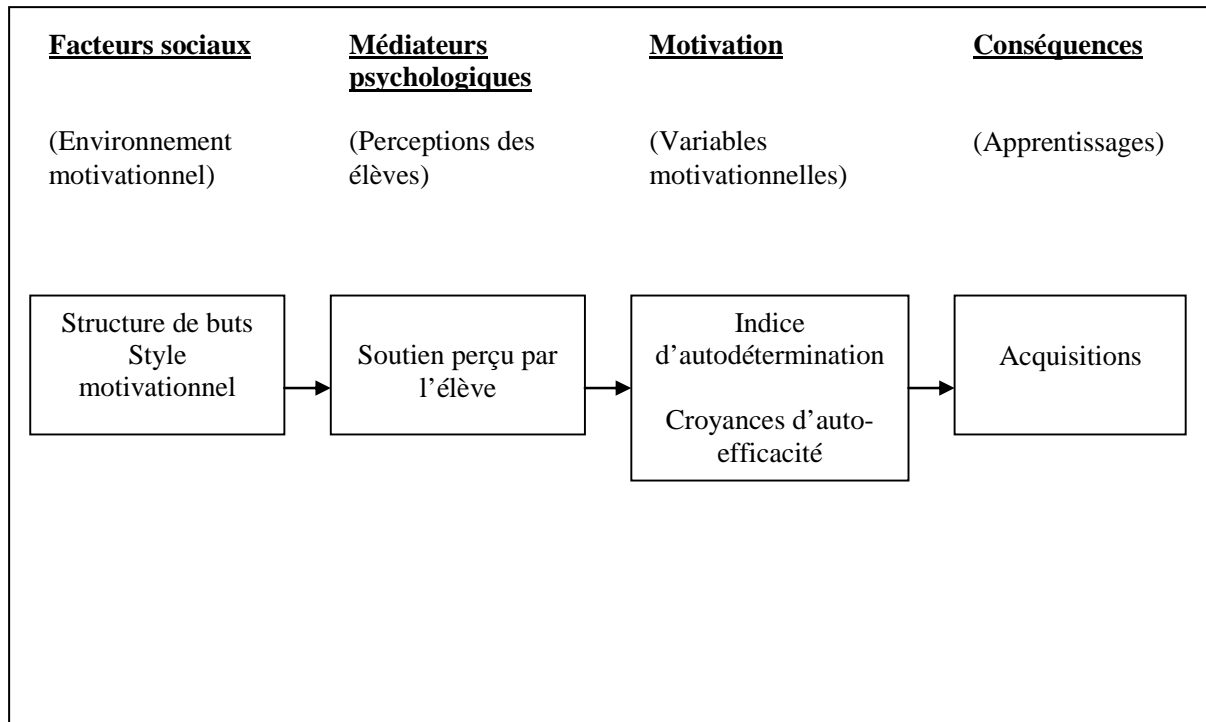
Facteurs sociaux

(Environnement motivationnel)

Médiateurs psychologiques

(Perceptions des élèves)

Motivation

(Variables motivationnelles)

Conséquences

(Apprentissages)

Structure de buts
Style motivationnel

Soutien perçu par l'élève

Indice d'autodétermination

Croyances d'auto-efficacité

Acquisitions